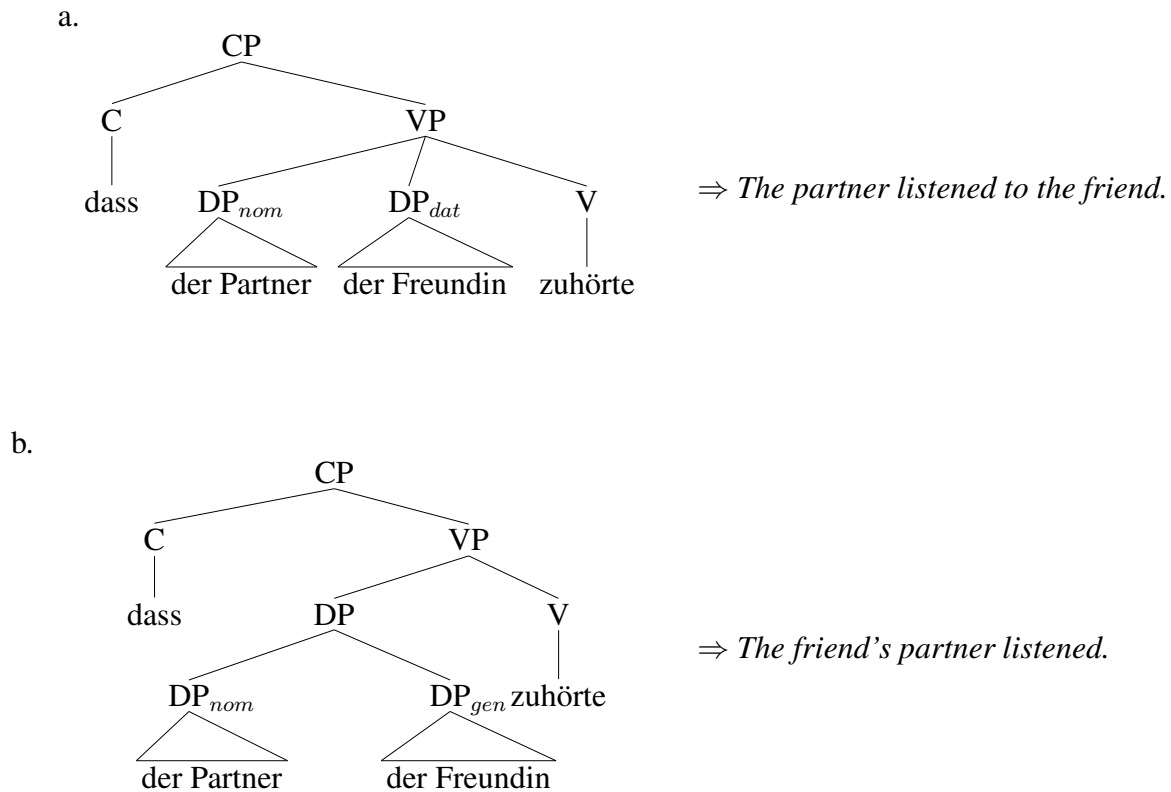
a.

CP

C

VP

dass

DP$_{nom}$

DP$_{dat}$

V

der Partner

der Freundin

zuhörte

$\Rightarrow$ *The partner listened to the friend.*

b.

CP

C

VP

dass

DP

V

DP$_{nom}$

DP$_{gen}$

zuhörte

der Partner

der Freundin

$\Rightarrow$ *The friend's partner listened.*